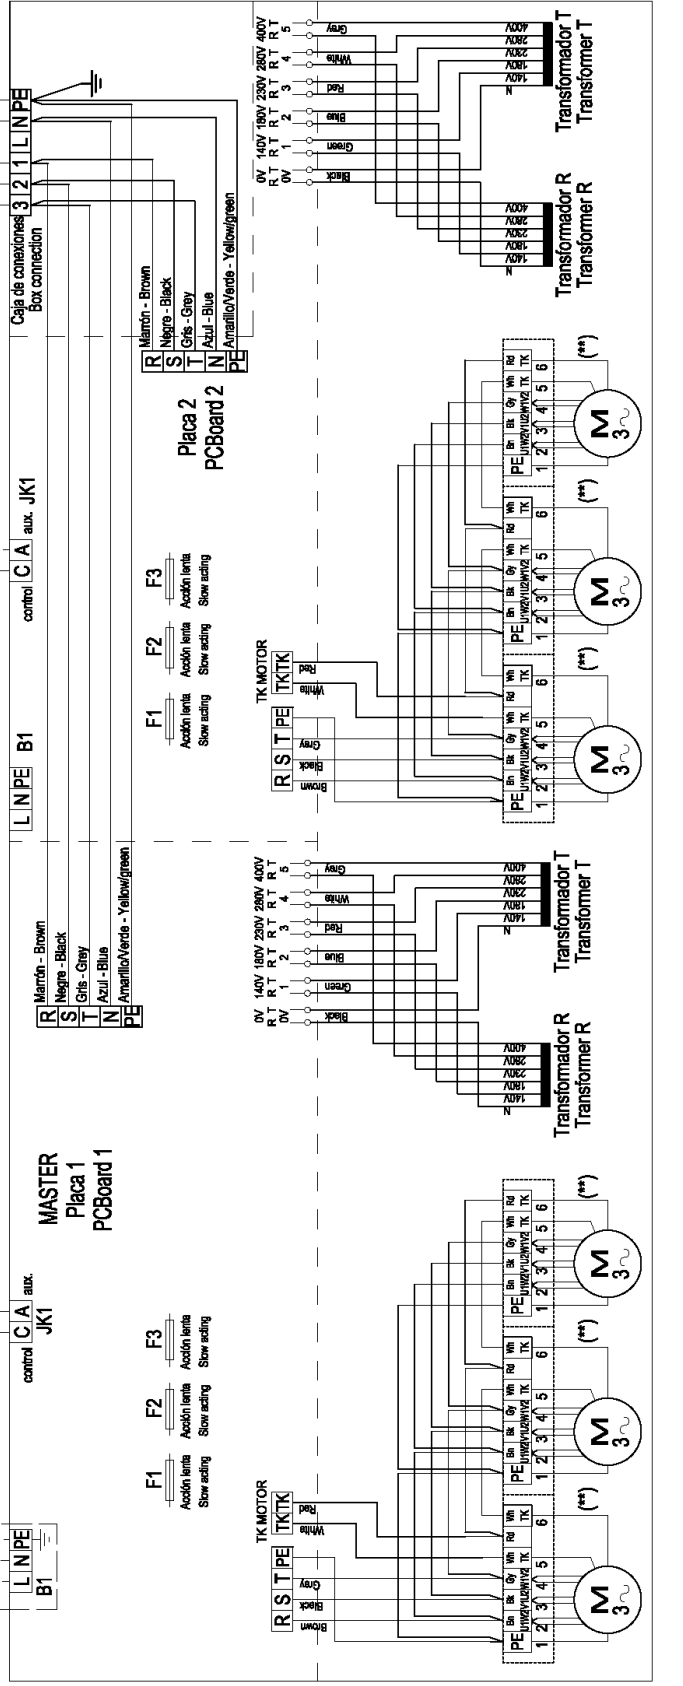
Caja de conexiones
Box connection
3 2 1 L N PE

0V 140V 180V 230V 280V 400V
R T R T R T R T R T R T
0V 1 2 3 4 5
Black Green Blue Red White Grey
N 140V 180V 230V 280V 400V
Transformador R
Transformer R
Transformador T
Transformer T

R Marrón - Brown
S Negro - Black
T Gris - Grey
N Azul - Blue
PE Amarillo/Verde - Yellow/green

Placa 2
PCBoard 2

control C A aux. JK1

F1 Acción lenta Slow acting
F2 Acción lenta Slow acting
F3 Acción lenta Slow acting

L N PE B1

TK MOTOR
R S T PE TK TK
Brown Black Grey White Red
PE Bn Bk Gy Wh Rd
U1 W2 V1 U2 W1 V2 TK TK
1 2 3 4 5 6
M 3~
(**)
(**)
(**)

0V 140V 180V 230V 280V 400V
R T R T R T R T R T R T
0V 1 2 3 4 5
Black Green Blue Red White Grey
N 140V 180V 230V 280V 400V
Transformador R
Transformer R
Transformador T
Transformer T

R Marrón - Brown
S Negro - Black
T Gris - Grey
N Azul - Blue
PE Amarillo/Verde - Yellow/green

MASTER
Placa 1
PCBoard 1

control C A aux. JK1

F1 Acción lenta Slow acting
F2 Acción lenta Slow acting
F3 Acción lenta Slow acting

L N PE B1

TK MOTOR
R S T PE TK TK
Brown Black Grey White Red
PE Bn Bk Gy Wh Rd
U1 W2 V1 U2 W1 V2 TK TK
1 2 3 4 5 6
M 3~
(**)
(**)
(**)